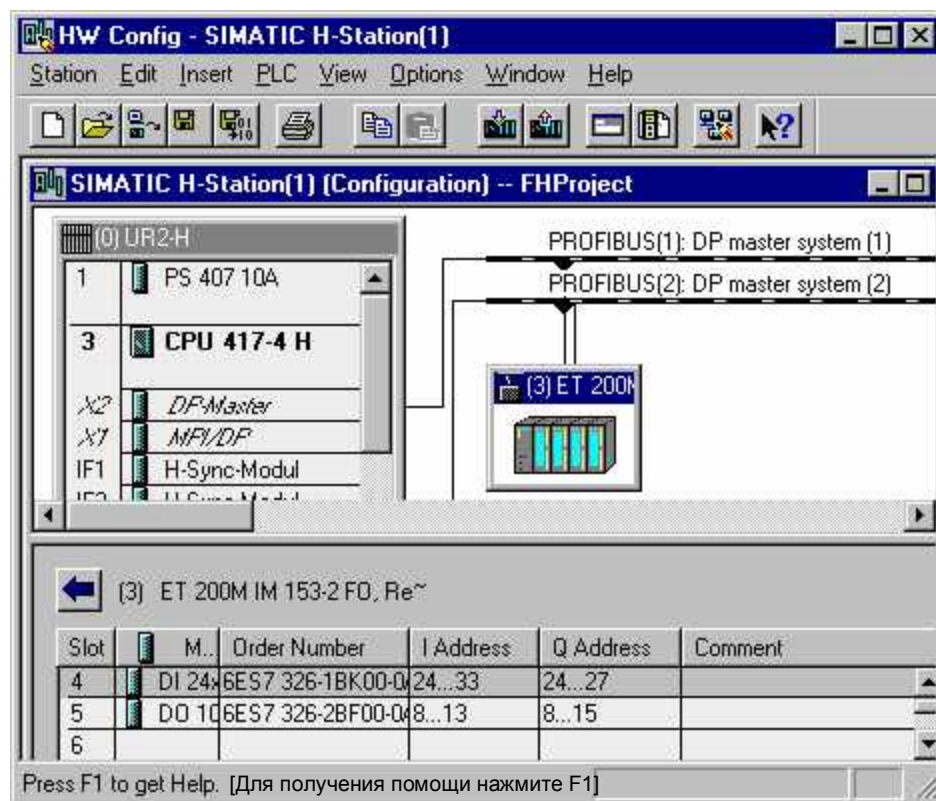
HW Config - SIMATIC H-Station(1)

Station Edit Insert PLC View Options Window Help

SIMATIC H-Station(1) (Configuration) -- FHProject

(0) UR2-H

| | | |
|---|---|---|
| 1 | | PS 407 10A |
| 3 | | CPU 417-4 H |
| X2 | | DP-Master |
| X1 | | MPI/DP |
| IF1 | | H-Sync-Modul |
| IF2 | | H-Sync-Modul |

PROFIBUS(1): DP master system (1)

PROFIBUS(2): DP master system (2)

(3) ET 200M

(3) ET 200M IM 153-2 FO, Re~

| Slot | | M... | Order Number | I Address | Q Address | Comment |
|---|---|---|---|---|---|---|
| 4 | | DI 24x | 6ES7 326-1BK00-0 | 24...33 | 24...27 | |
| 5 | | DO 10 | 6ES7 326-2BF00-0 | 8...13 | 8...15 | |
| 6 | | | | | | |

Press F1 to get Help. [Для получения помощи нажмите F1]